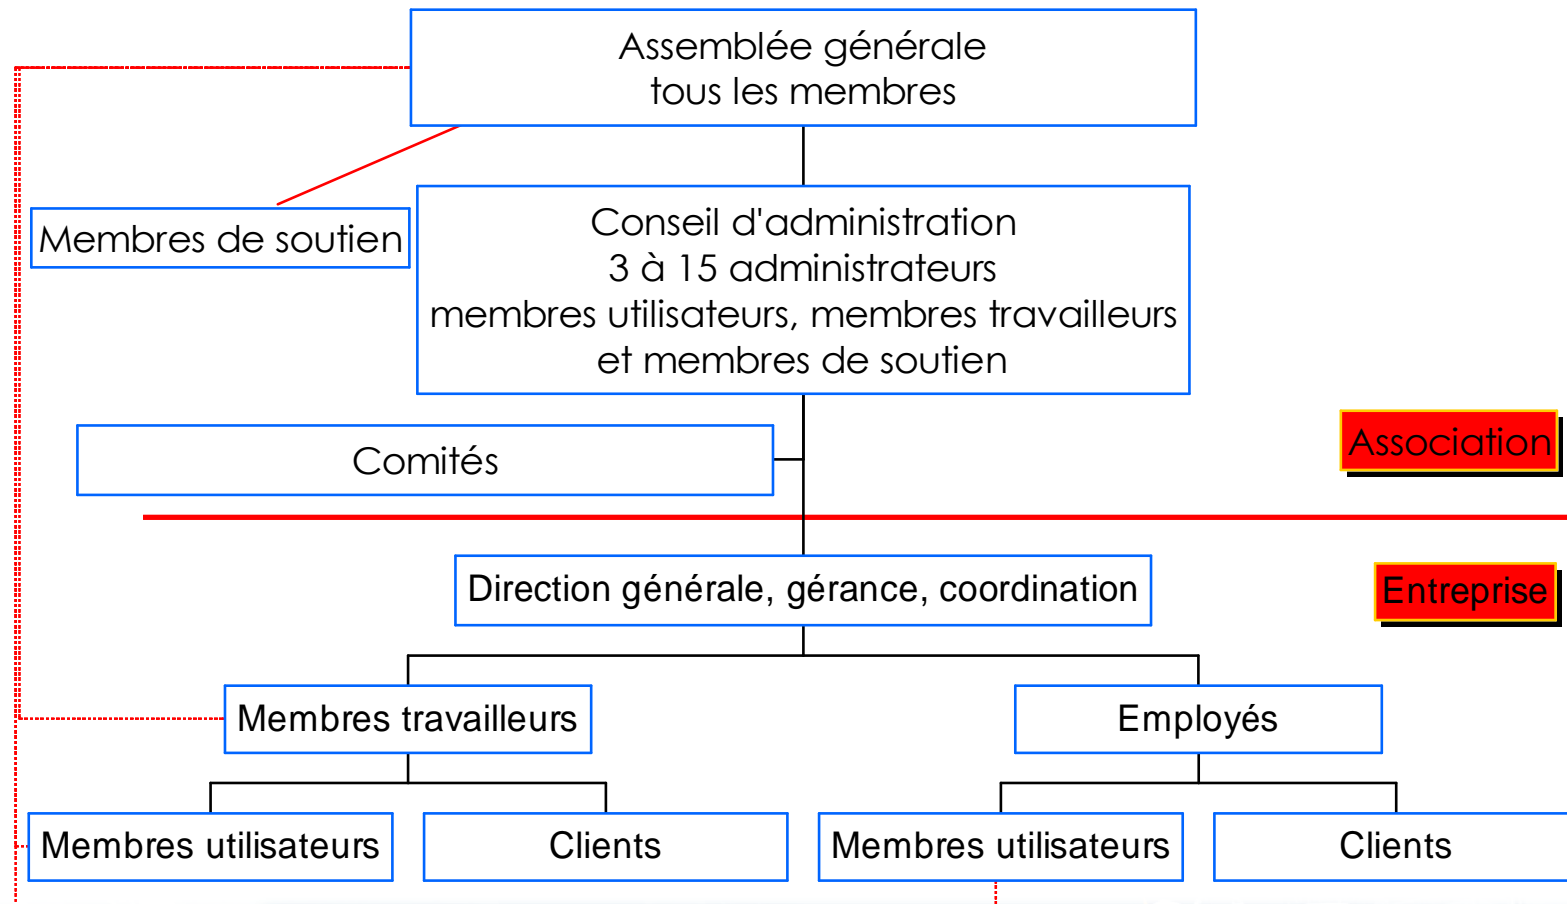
Assemblée générale
tous les membres

Membres de soutien

Conseil d'administration
3 à 15 administrateurs
membres utilisateurs, membres travailleurs
et membres de soutien

Comités

Association

Direction générale, gérance, coordination

Entreprise

Membres travailleurs

Employés

Membres utilisateurs

Clients

Membres utilisateurs

Clients